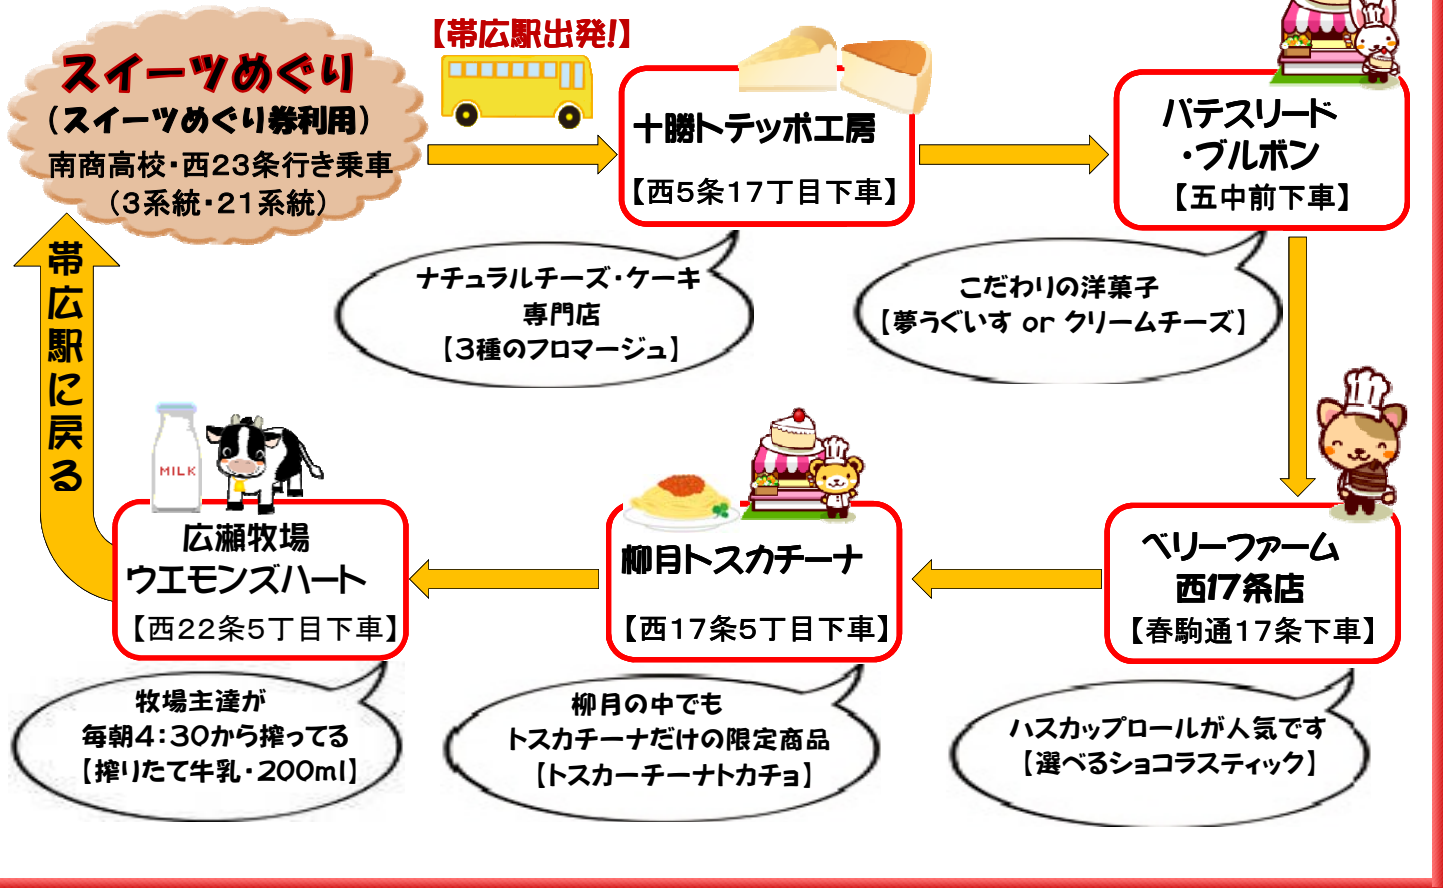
スイーツめぐり
（スイーツめぐり券利用）
南商高校・西23条行き乗車
（3系統・21系統）

【帯広駅出発!】

十勝トテッポ工房
【西5条17丁目下車】

ナチュラルチーズ・ケーキ
専門店
【3種のフロマージュ】

パテスリード
・ブルボン
【五中前下車】

こだわりの洋菓子
【夢うぐいす or クリームチーズ】

ベリーファーム
西17条店
【春駒通17条下車】

ハスカップロールが人気です
【選べるショコラスティック】

柳月トスカチーナ
【西17条5丁目下車】

柳月の中でも
トスカチーナだけの限定商品
【トスカーチーナトカチョ】

MILK

広瀬牧場
ウエモンズハート
【西22条5丁目下車】

牧場主達が
毎朝4：30から搾ってる
【搾りたて牛乳・200ml】

帯広駅に戻る